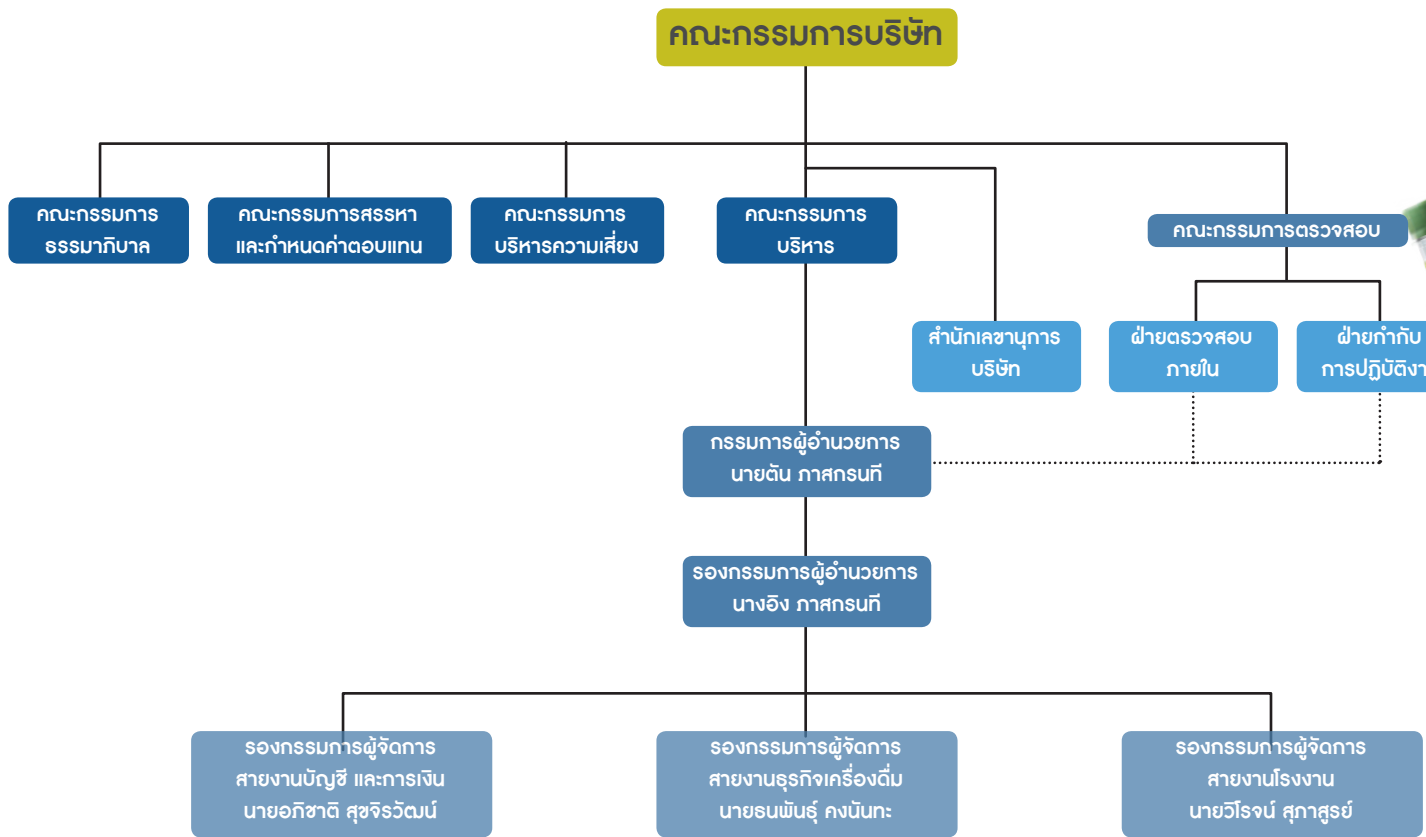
คณะกรรมการบริษัท

คณะกรรมการ ธรรมาภิบาล

คณะกรรมการสรรหา และกำหนดค่าตอบแทน

คณะกรรมการ บริหารความเสี่ยง

คณะกรรมการ บริหาร

คณะกรรมการตรวจสอบ

สำนักเลขานุการ บริษัท

ฝ่ายตรวจสอบ ภายใน

ฝ่ายกำกับ การปฏิบัติงา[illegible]

กรรมการผู้อำนวยการ นายตัน ภาสกรนที

รองกรรมการผู้อำนวยการ นางอิง ภาสกรนที

รองกรรมการผู้จัดการ สายงานบัญชี และการเงิน นายอภิชาติ สุขจิรวัฒน์

รองกรรมการผู้จัดการ สายงานธุรกิจเครื่องดื่ม นายธนพันธุ์ คงนันทะ

รองกรรมการผู้จัดการ สายงานโรงงาน นายวิโรจน์ สุภาสูรย์